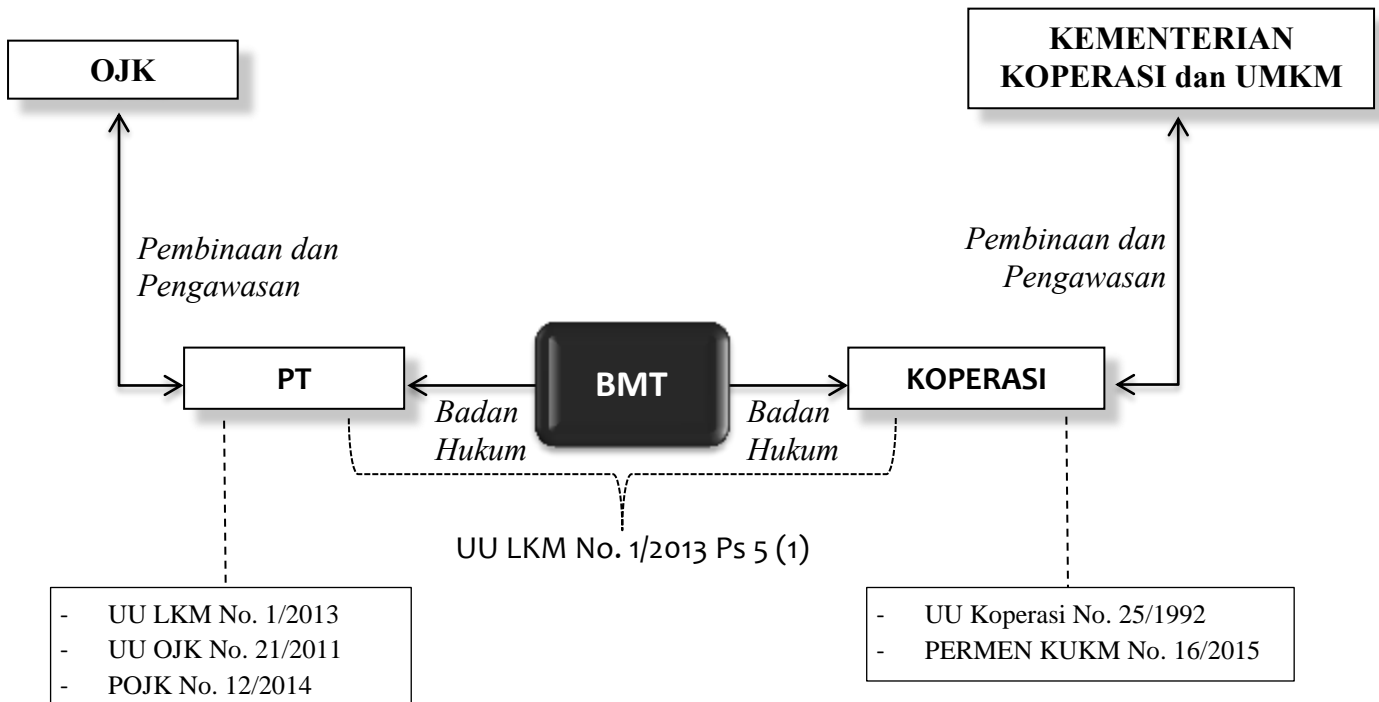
OJK

KEMENTERIAN KOPERASI dan UMKM

Pembinaan dan Pengawasan

Pembinaan dan Pengawasan

PT

BMT

KOPERASI

Badan Hukum

Badan Hukum

UU LKM No. 1/2013 Ps 5 (1)

- UU LKM No. 1/2013
- UU OJK No. 21/2011
- POJK No. 12/2014

- UU Koperasi No. 25/1992
- PERMEN KUKM No. 16/2015